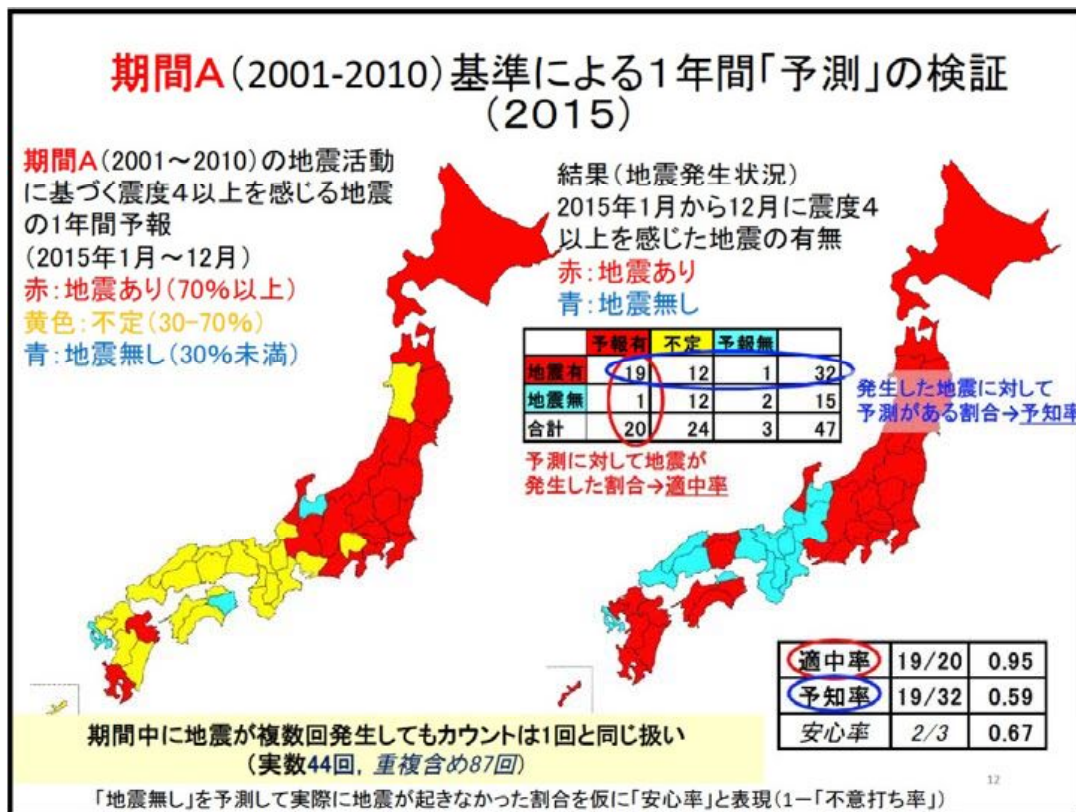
期間A（2001-2010）基準による1年間「予測」の検証（2015）

期間A（2001～2010）の地震活動に基づく震度4以上を感じる地震の1年間予報
（2015年1月～12月）
赤：地震あり（70%以上）
黄色：不定（30-70%）
青：地震無し（30%未満）

結果（地震発生状況）
2015年1月から12月に震度4以上を感じた地震の有無
赤：地震あり
青：地震無し

| | 予報有 | 不定 | 予報無 | |
|---|---|---|---|---|
| 地震有 | 19 | 12 | 1 | 32 |
| 地震無 | 1 | 12 | 2 | 15 |
| 合計 | 20 | 24 | 3 | 47 |

発生した地震に対して予測がある割合→予知率

予測に対して地震が発生した割合→適中率

| 適中率 | 19/20 | 0.95 |
|---|---|---|
| 予知率 | 19/32 | 0.59 |
| 安心率 | 2/3 | 0.67 |

期間中に地震が複数回発生してもカウントは1回と同じ扱い
（実数44回、重複含め87回）

12

「地震無し」を予測して実際に地震が起きなかった割合を仮に「安心率」と表現（1ー「不意打ち率」）